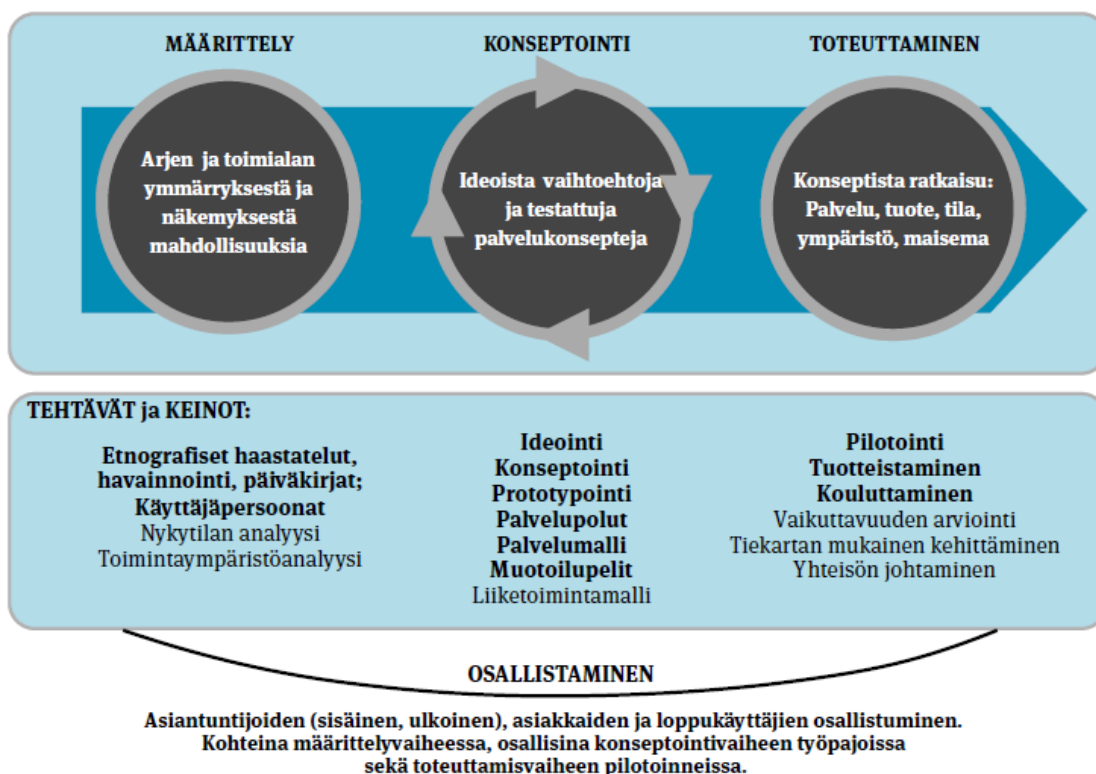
MÄÄRITTELY

Arjen ja toimialan ymmärryksestä ja näkemyksestä mahdollisuuksia

KONSEPTOINTI

Ideoista vaihtoehtoja ja testattuja palvelukonsepteja

TOTEUTTAMINEN

Konseptista ratkaisu: Palvelu, tuote, tila, ympäristö, maisema

TEHTÄVÄT ja KEINOT:

Etnografiset haastatelut, havainnointi, päiväkirjat; Käyttäjäpersoonat
Nykytilan analyysi
Toimintaympäristöanalyysi

Ideointi
Konseptointi
Prototypointi
Palvelupolut
Palvelumalli
Muotoilupelit
Liiketoimintamalli

Pilotointi
Tuotteistaminen
Kouluttaminen
Vaikuttavuuden arviointi
Tiekartan mukainen kehittäminen
Yhteisön johtaminen

OSALLISTAMINEN

Asiantuntijoiden (sisäinen, ulkoinen), asiakkaiden ja loppukäyttäjien osallistuminen. Kohteina määrittelyvaiheessa, osallisina konseptointivaiheen työpajoissa sekä toteuttamisvaiheen pilotoinneissa.